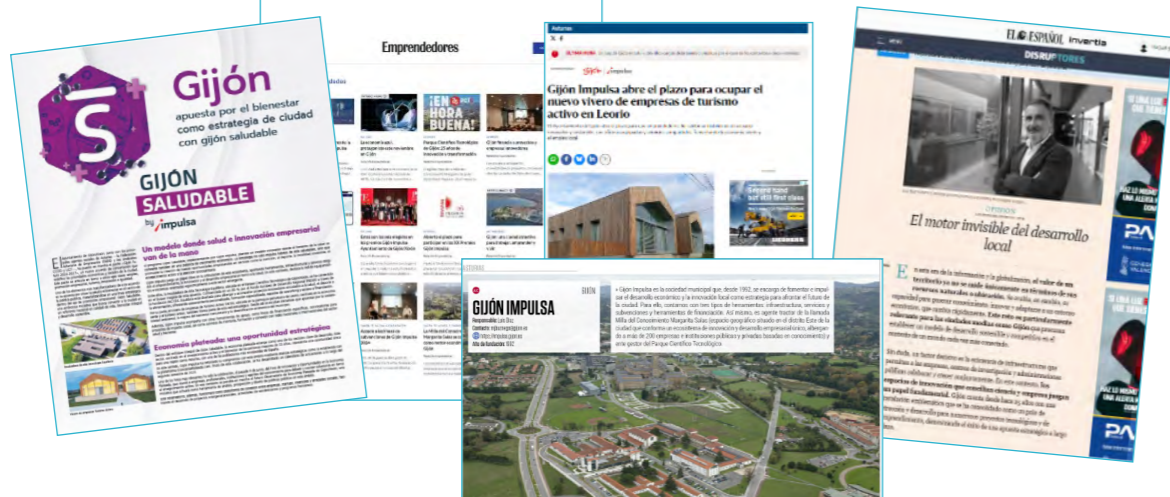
Gijón apuesta por el bienestar como estrategia de ciudad con gijón saludable

GIJÓN SALUDABLE by impulsa

Un modelo donde salud e innovación empresarial van de la mano

Economía plateada: una oportunidad estratégica

Emprendedores

¡EN HORA BUENA!

Asturias

Gijón Impulsa

Gijón Impulsa abre el plazo para ocupar el nuevo vivero de empresas de turismo activo en Leorio

EL ESPAÑOL Invertia

DISRUPTORES

El motor invisible del desarrollo local

GIJÓN IMPULSA

GIJÓN

Responsable: Luis Díaz
Contacto: info@gijonimpulsa.es
https://impulsa.gijon.es
Año de fundación: 1992

«Gijón Impulsa es la sociedad municipal que, desde 1992, se encarga de fomentar e impulsar el desarrollo económico y la innovación local como estrategia para afrontar el futuro de la ciudad. Para ello, contamos con tres tipos de herramientas: infraestructuras, servicios y subvenciones y herramientas de financiación. Así mismo, es agente tractor de la llamada Milla del Conocimiento Margarita Salas (espacio geográfico situado en el distrito Este de la ciudad que conforma un ecosistema de innovación y desarrollo empresarial único, albergando a más de 200 empresas e instituciones públicas y privadas basadas en conocimiento) y ente gestor del Parque Científico Tecnológico.

PA

PA